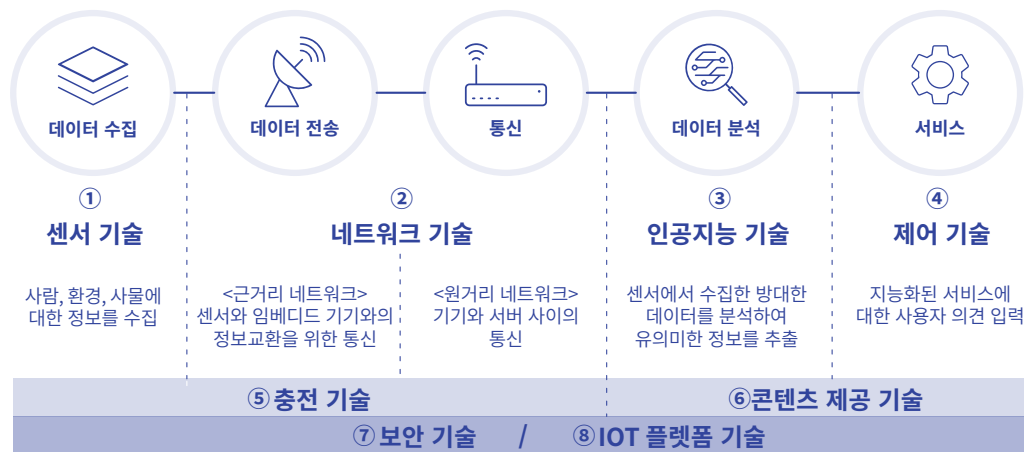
데이터 수집

데이터 전송

통신

데이터 분석

서비스

①
센서 기술

사람, 환경, 사물에 대한 정보를 수집

②
네트워크 기술

<근거리 네트워크>
센서와 임베디드 기기와의 정보교환을 위한 통신

<원거리 네트워크>
기기와 서버 사이의 통신

③
인공지능 기술

센서에서 수집한 방대한 데이터를 분석하여 유의미한 정보를 추출

④
제어 기술

지능화된 서비스에 대한 사용자 의견 입력

⑤충전 기술

⑥콘텐츠 제공 기술

⑦보안 기술 / ⑧IOT 플렛폼 기술